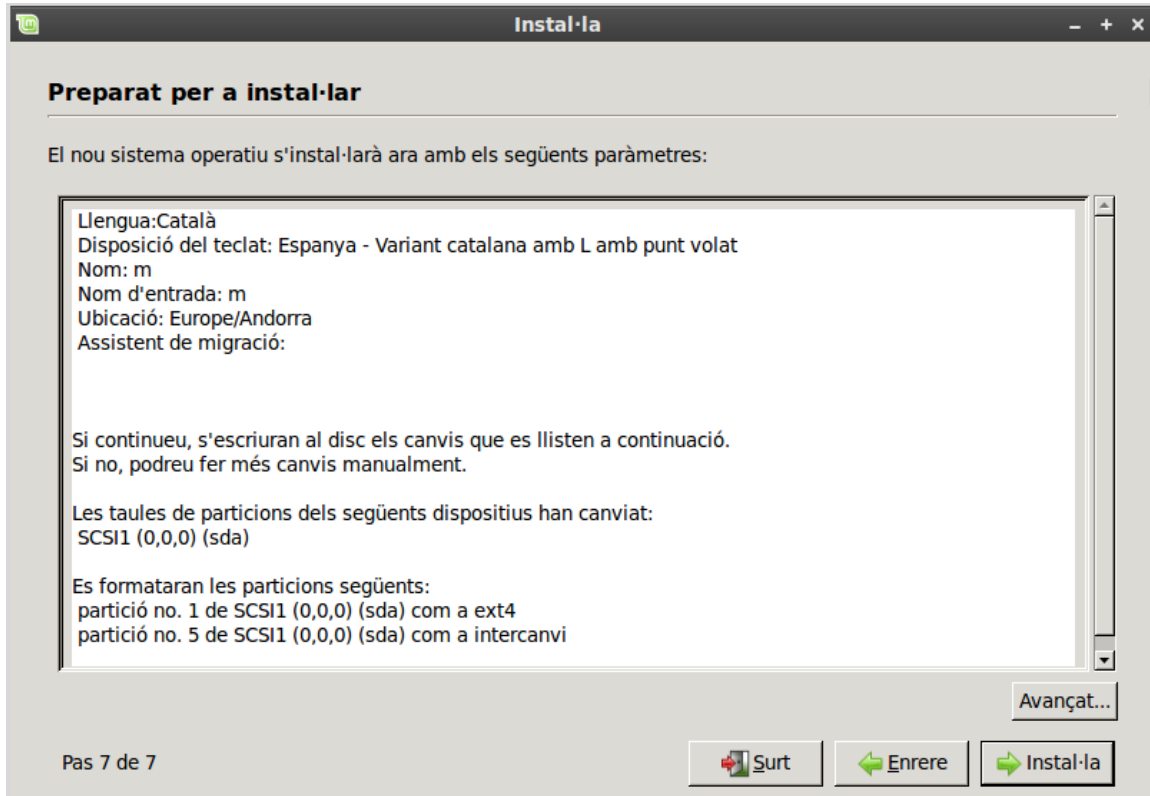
Instal·la

– + ×

Preparat per a instal·lar

El nou sistema operatiu s'instal·larà ara amb els següents paràmetres:

Llengua:Català
Disposició del teclat: Espanya - Variant catalana amb L amb punt volat
Nom: m
Nom d'entrada: m
Ubicació: Europe/Andorra
Assistent de migració:

Si continueu, s'escriuran al disc els canvis que es llisten a continuació.
Si no, podreu fer més canvis manualment.

Les taules de particions dels següents dispositius han canviat:
SCSI1 (0,0,0) (sda)

Es formataran les particions següents:
partició no. 1 de SCSI1 (0,0,0) (sda) com a ext4
partició no. 5 de SCSI1 (0,0,0) (sda) com a intercanvi

Avançat...

Pas 7 de 7

Surt

Enrere

Instal·la